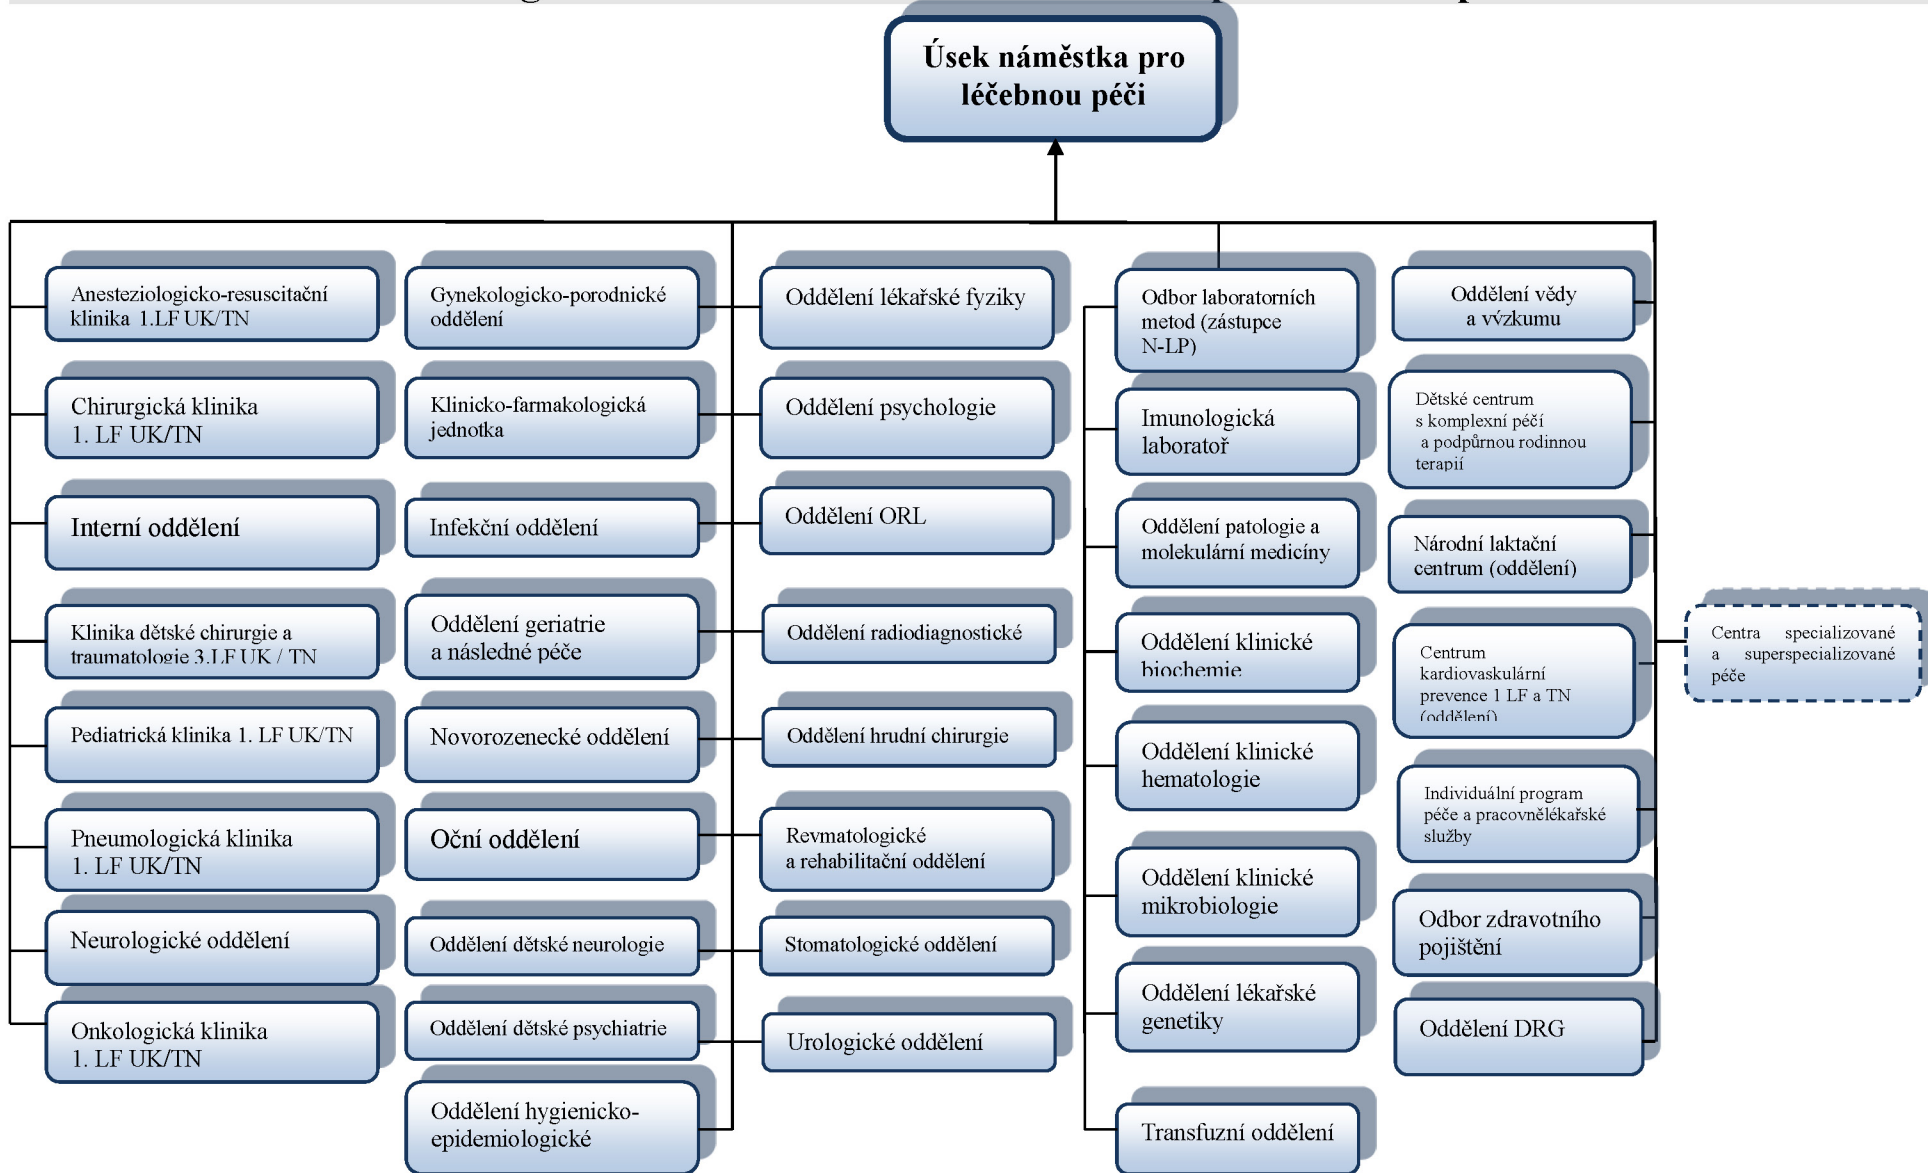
Úsek náměstka pro léčebnou péči

Anesteziologicko-resuscitační klinika 1.LF UK/TN

Chirurgická klinika 1. LF UK/TN

Interní oddělení

Klinika dětské chirurgie a traumatologie 3.LF UK / TN

Pediatrická klinika 1. LF UK/TN

Pneumologická klinika 1. LF UK/TN

Neurologické oddělení

Onkologická klinika 1. LF UK/TN

Gynekologicko-porodnické oddělení

Klinicko-farmakologická jednotka

Infekční oddělení

Oddělení geriatrie a následné péče

Novorozenecké oddělení

Oční oddělení

Oddělení dětské neurologie

Oddělení dětské psychiatrie

Oddělení hygienicko-epidemiologické

Oddělení lékařské fyziky

Oddělení psychologie

Oddělení ORL

Oddělení radiodiagnostické

Oddělení hrudní chirurgie

Revmatologické a rehabilitační oddělení

Stomatologické oddělení

Urologické oddělení

Odbor laboratorních metod (zástupce N-LP)

Imunologická laboratoř

Oddělení patologie a molekulární medicíny

Oddělení klinické biochemie

Oddělení klinické hematologie

Oddělení klinické mikrobiologie

Oddělení lékařské genetiky

Transfuzní oddělení

Oddělení vědy a výzkumu

Dětské centrum s komplexní péčí a podpůrnou rodinnou terapií

Národní laktační centrum (oddělení)

Centrum kardiovaskulární prevence 1 LF a TN (oddělení)

Individuální program péče a pracovnělékařské služby

Odbor zdravotního pojištění

Oddělení DRG

Centra specializované a superspecializované péče